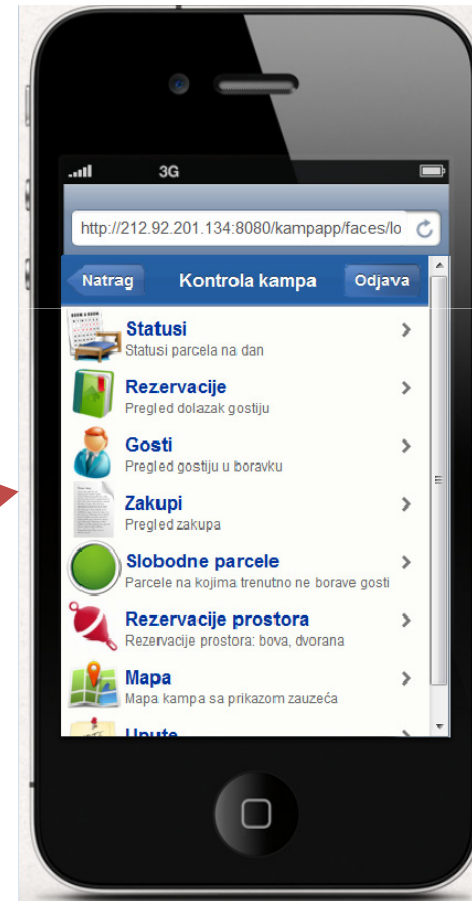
3G

http://212.92.201.134:8080/kampapp/faces/lo

Natrag
Kontrola kampa
Odjava

Statusi
Statusi parcela na dan

Rezervacije
Pregled dolazak gostiju

Gosti
Pregled gostiju u boravku

Zakupi
Pregled zakupa

Slobodne parcele
Parcele na kojima trenutno ne borave gosti

Rezervacije prostora
Rezervacije prostora: bova, dvorana

Mapa
Mapa kampa sa prikazom zauzeća

Upute